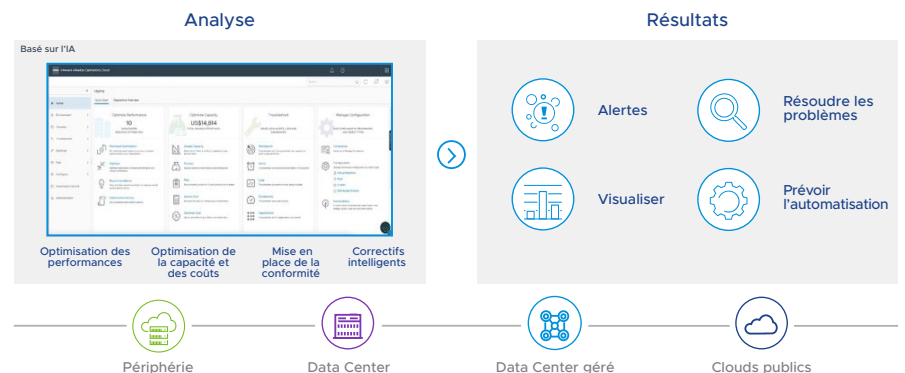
Analyse

Résultats

Basé sur l'IA

Optimize Performance

Optimize Capacity

US$14,814

Troubleshoot

Manage Configuration

Optimisation des performances

Optimisation de la capacité et des coûts

Mise en place de la conformité

Correctifs intelligents

Alertes

Résoudre les problèmes

Visualiser

Prévoir l'automatisation

Périphérie

Data Center

Data Center géré

Clouds publics